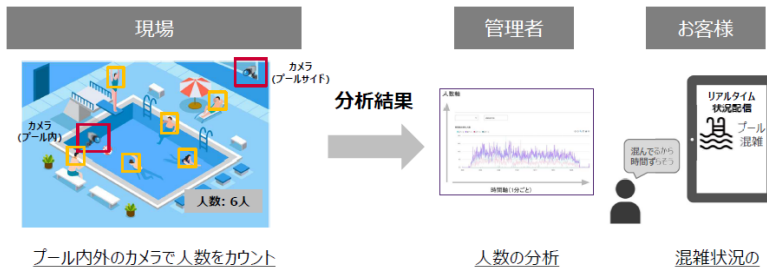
現場

管理者

お客様

カメラ
(プールサイド)

カメラ
(プール内)

人数: 6人

分析結果

人数

時間軸(1分ごと)

混んでるから
時間ずらそう

リアルタイム
状況配信

プール
混雑

プール内外のカメラで人数をカウント

人数の分析

混雑状況の